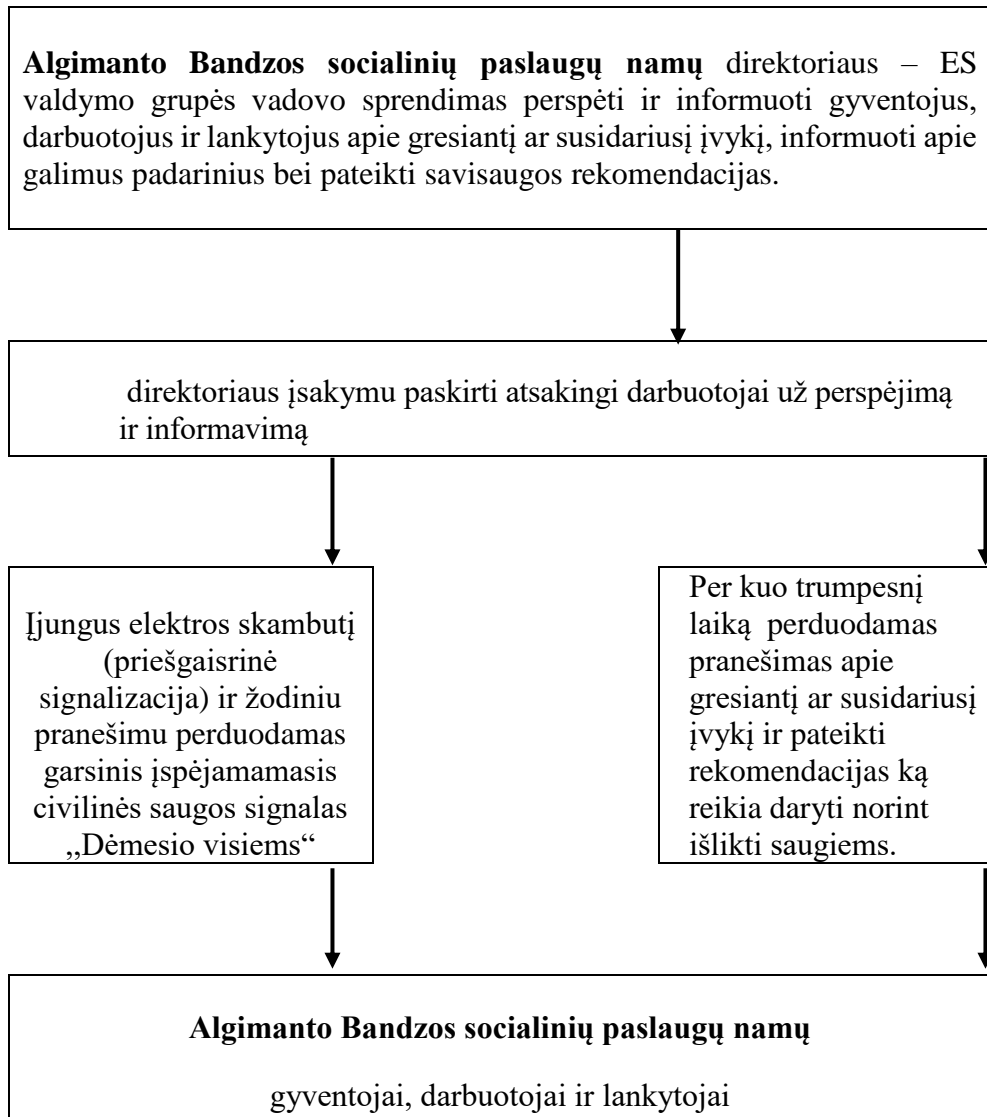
**Algimanto Bandzos socialinių paslaugų namų** direktoriaus – ES valdymo grupės vadovo sprendimas perspėti ir informuoti gyventojus, darbuotojus ir lankytojus apie gresiantį ar susidariusį įvykį, informuoti apie galimus padarinius bei pateikti savisaugos rekomendacijas.

direktoriaus įsakymu paskirti atsakingi darbuotojai už perspėjimą ir informavimą

Įjungus elektros skambutį (priešgaisrinė signalizacija) ir žodiniu pranešimu perduodamas garsinis įspėjamamasis civilinės saugos signalas „Dėmesio visiems“

Per kuo trumpesnį laiką perduodamas pranešimas apie gresiantį ar susidariusį įvykį ir pateikti rekomendacijas ką reikia daryti norint išlikti saugiems.

**Algimanto Bandzos socialinių paslaugų namų**

gyventojai, darbuotojai ir lankytojai